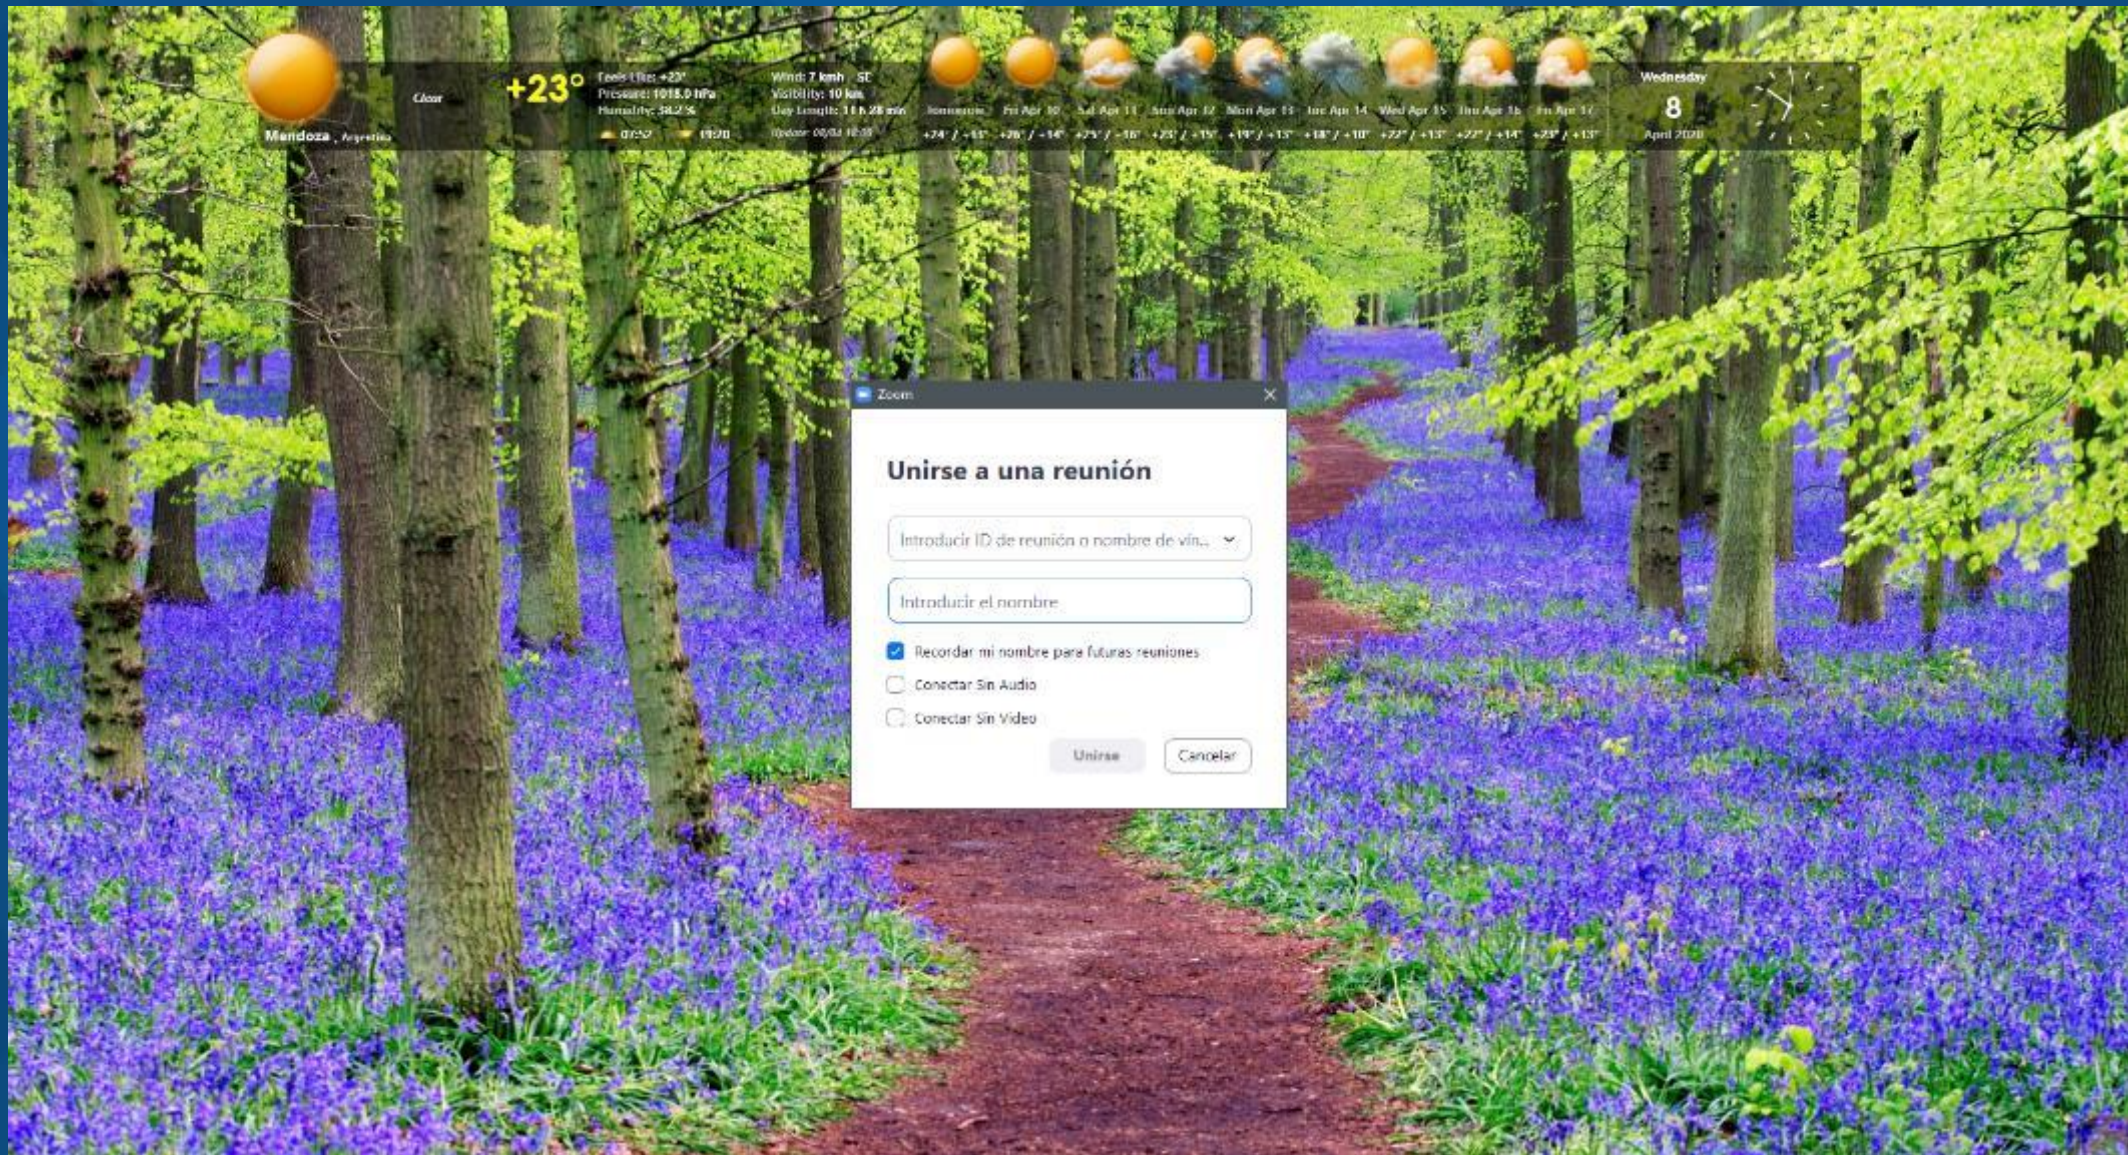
Mendoza, Argentina
Clear
+23°
Feels Like: +23°
Pressure: 1018.0 hPa
Humidity: 38.2 %
07:57
19:20
Wind: 7 km/h SE
Visibility: 10 km
Day Length: 11 h 28 min
Update: 08/04 10:55

| Tomorrow | Fri Apr 10 | Sat Apr 11 | Sun Apr 12 | Mon Apr 13 | Tue Apr 14 | Wed Apr 15 | Thu Apr 16 | Fri Apr 17 |
|---|---|---|---|---|---|---|---|---|
| +24° / +13° | +26° / +14° | +25° / +16° | +23° / +15° | +19° / +13° | +18° / +10° | +22° / +13° | +22° / +14° | +23° / +13° |

Wednesday
8
April 2020

Zoom
Unirse a una reunión
Introducir ID de reunión o nombre de vín...
Introducir el nombre
Recordar mi nombre para futuras reuniones
Conectar Sin Audio
Conectar Sin Video
Unirse
Cancelar